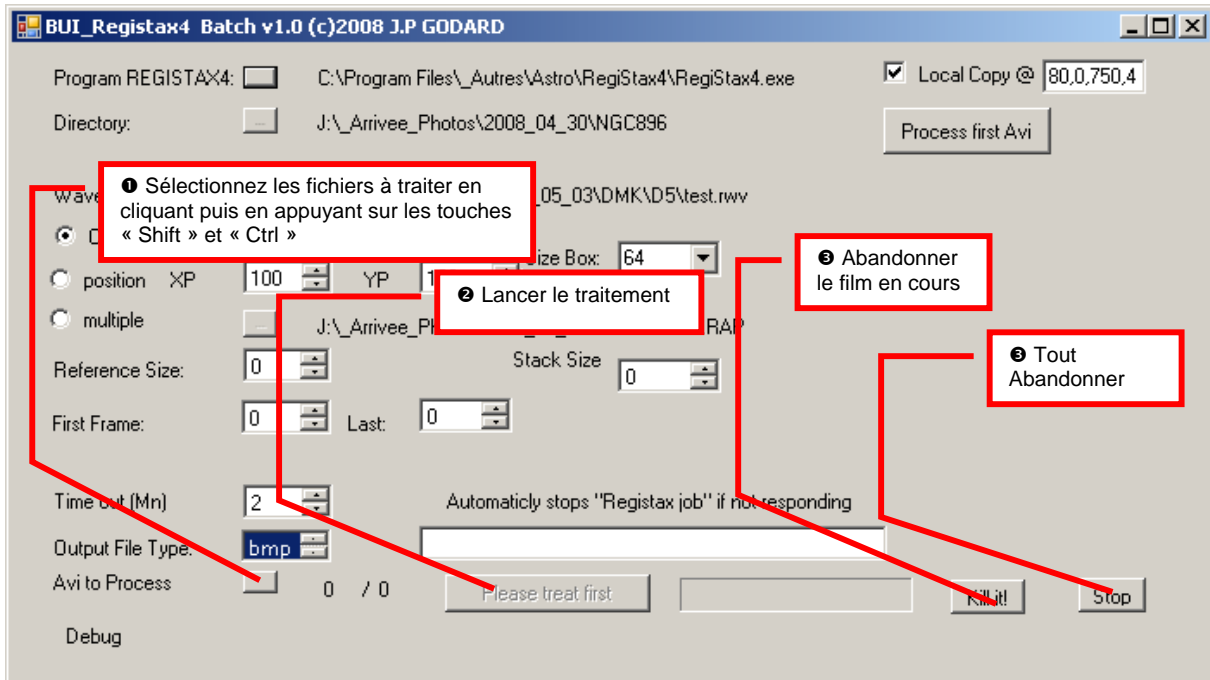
BUI_Registax4 Batch v1.0 (c)2008 J.P GODARD

Program REGISTAX4: C:\Program Files\_Autres\Astro\RegiStax4\RegiStax4.exe

☑ Local Copy @ 80,0,750,4

Directory: J:\_Arrivee_Photos\2008_04_30\NGC896

Process first Avi

Wave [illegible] _05_03\DMK\D5\test.rwv

❶ Sélectionnez les fichiers à traiter en cliquant puis en appuyant sur les touches « Shift » et « Ctrl »

C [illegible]

Size Box: 64

position XP 100 YP 1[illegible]

❷ Lancer le traitement

❸ Abandonner le film en cours

multiple J:\_Arrivee_Ph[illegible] RAP

Reference Size: 0

Stack Size 0

❸ Tout Abandonner

First Frame: 0 Last: 0

Time out (Mn) 2

Automaticly stops "Registax job" if not responding

Output File Type: bmp

Avi to Process 0 / 0

Please treat first

Kill it!

Stop

Debug